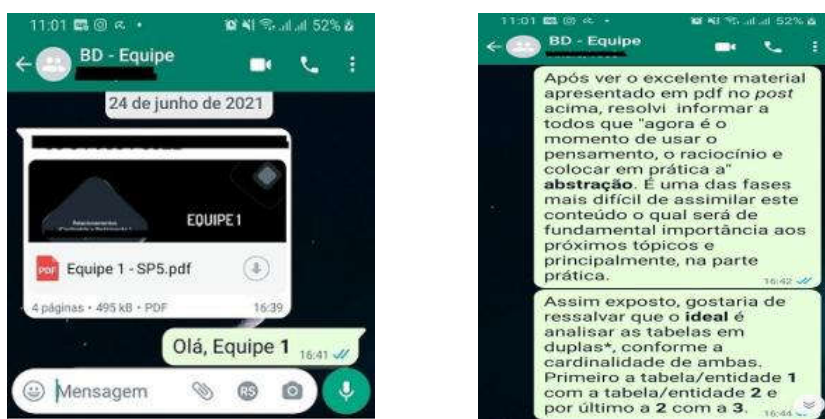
11:01 52%

BD - Equipe

24 de junho de 2021

EQUIPE 1

Equipe 1 - SP5.pdf

4 páginas • 495 kB • PDF 16:39

Olá, Equipe 1 16:41

Mensagem

11:01 52%

BD - Equipe

Após ver o excelente material apresentado em pdf no post acima, resolvi informar a todos que "agora é o momento de usar o pensamento, o raciocínio e colocar em prática a" abstração. É uma das fases mais difícil de assimilar este conteúdo o qual será de fundamental importância aos próximos tópicos e principalmente, na parte prática. 16:42

Assim exposto, gostaria de ressalvar que o ideal é analisar as tabelas em duplas*, conforme a cardinalidade de ambas. Primeiro a tabela/entidade 1 com a tabela/entidade 2 e por último a 2 com a 3. 16:44